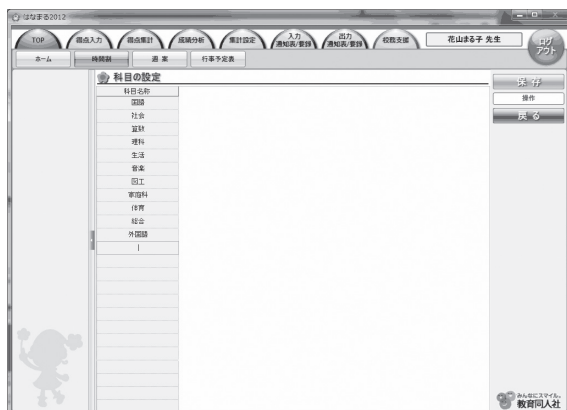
はなまる2012

TOP
観点入力
観点集計
成績分析
集計設定
入力 通知表/要録
出力 通知表/要録
校務支援
花山まる子 先生
ログアウト

ホーム
時間割
週案
行事予定表

科目の設定

| 科目名称 |
|---|
| 国語 |
| 社会 |
| 算数 |
| 理科 |
| 生活 |
| 音楽 |
| 図工 |
| 家庭科 |
| 体育 |
| 総合 |
| 外国語 |
| \| |

保存
操作
戻る

みんなにスマイル。
教育同人社